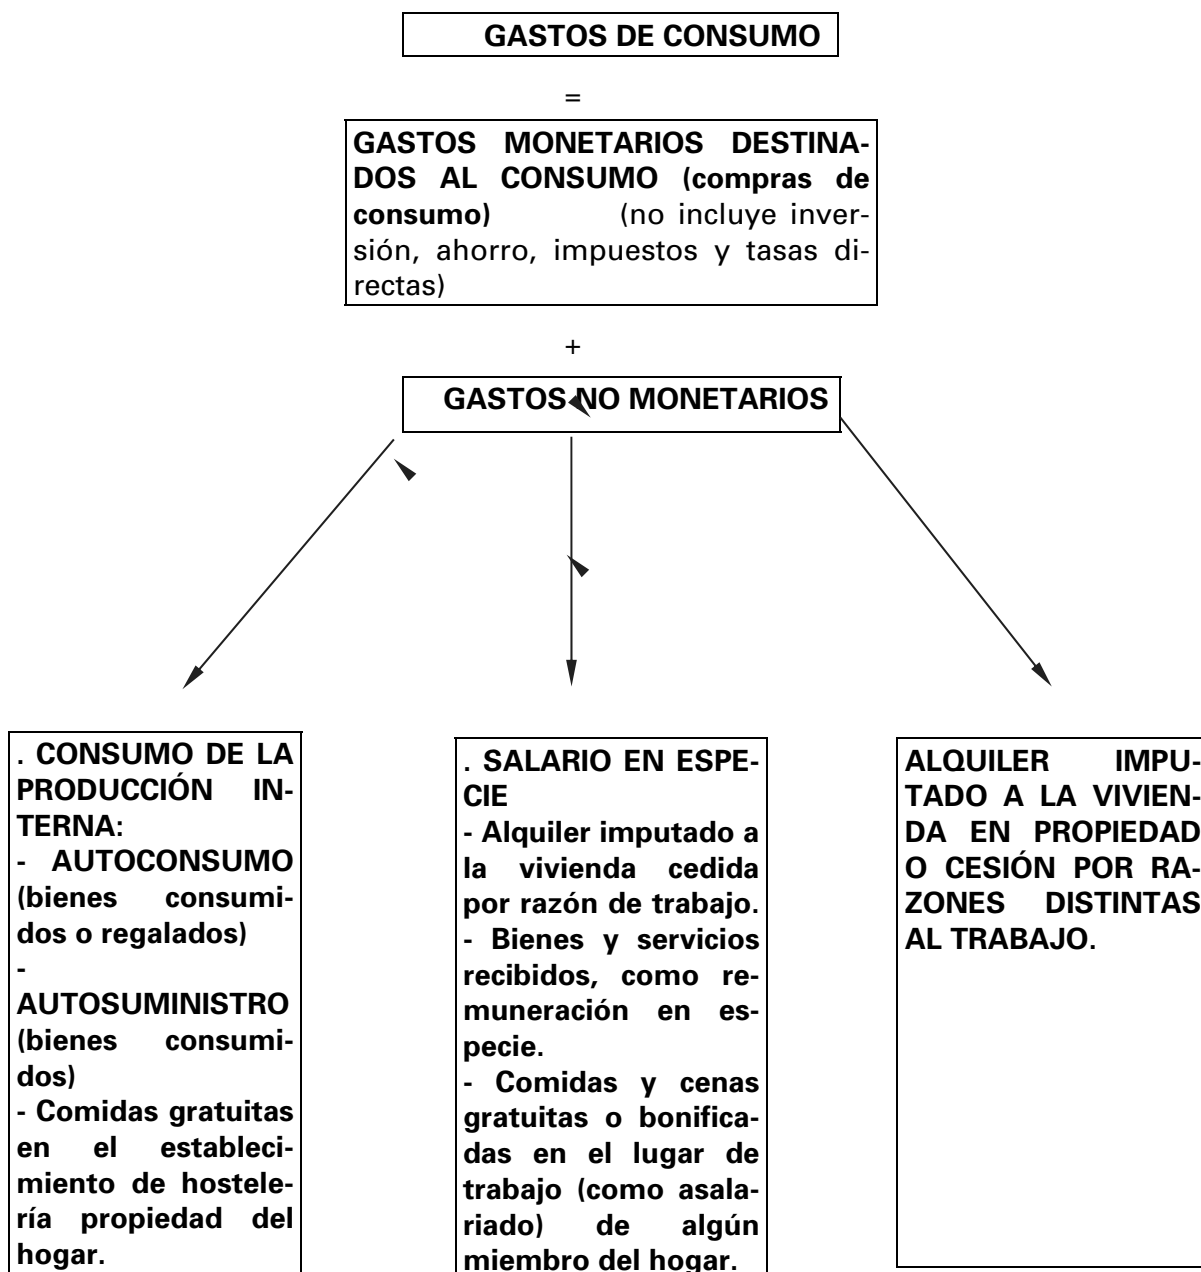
GASTOS DE CONSUMO

=

GASTOS MONETARIOS DESTINADOS AL CONSUMO (compras de consumo) (no incluye inversión, ahorro, impuestos y tasas directas)

+

GASTOS NO MONETARIOS

. CONSUMO DE LA PRODUCCIÓN INTERNA:
- AUTOCONSUMO (bienes consumidos o regalados)
- AUTOSUMINISTRO (bienes consumidos)
- Comidas gratuitas en el establecimiento de hostelería propiedad del hogar.

. SALARIO EN ESPECIE
- Alquiler imputado a la vivienda cedida por razón de trabajo.
- Bienes y servicios recibidos, como remuneración en especie.
- Comidas y cenas gratuitas o bonificadas en el lugar de trabajo (como asalariado) de algún miembro del hogar.

ALQUILER IMPUTADO A LA VIVIENDA EN PROPIEDAD O CESIÓN POR RAZONES DISTINTAS AL TRABAJO.